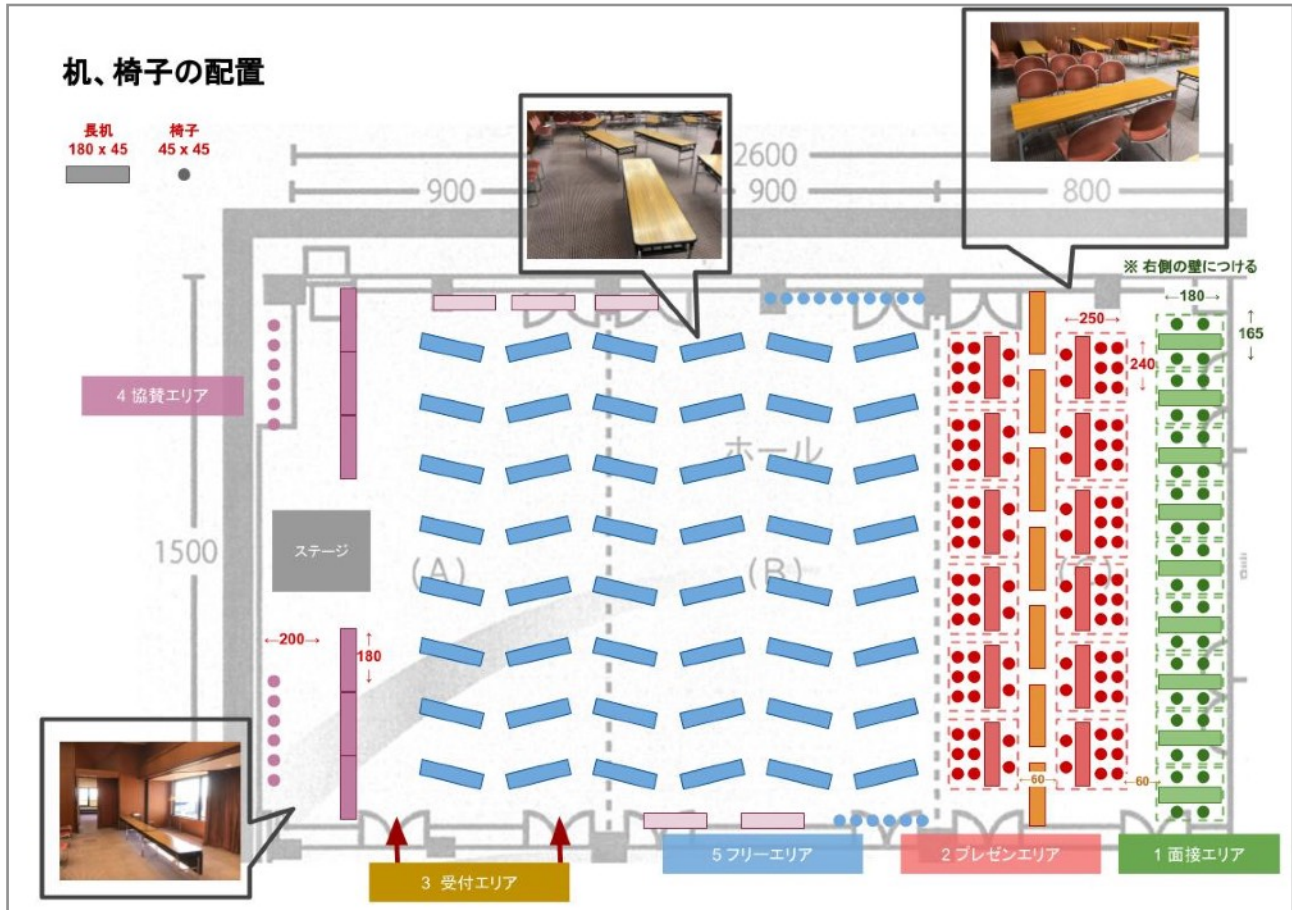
机、椅子の配置

長机
180 x 45

椅子
45 x 45

2600

900

900

800

※ 右側の壁につける

180

165

250

240

4 協賛エリア

ホール

ステージ

1500

(A)

(B)

(C)

200

180

60

60

3 受付エリア

5 フリーエリア

2 プレゼンエリア

1 面接エリア